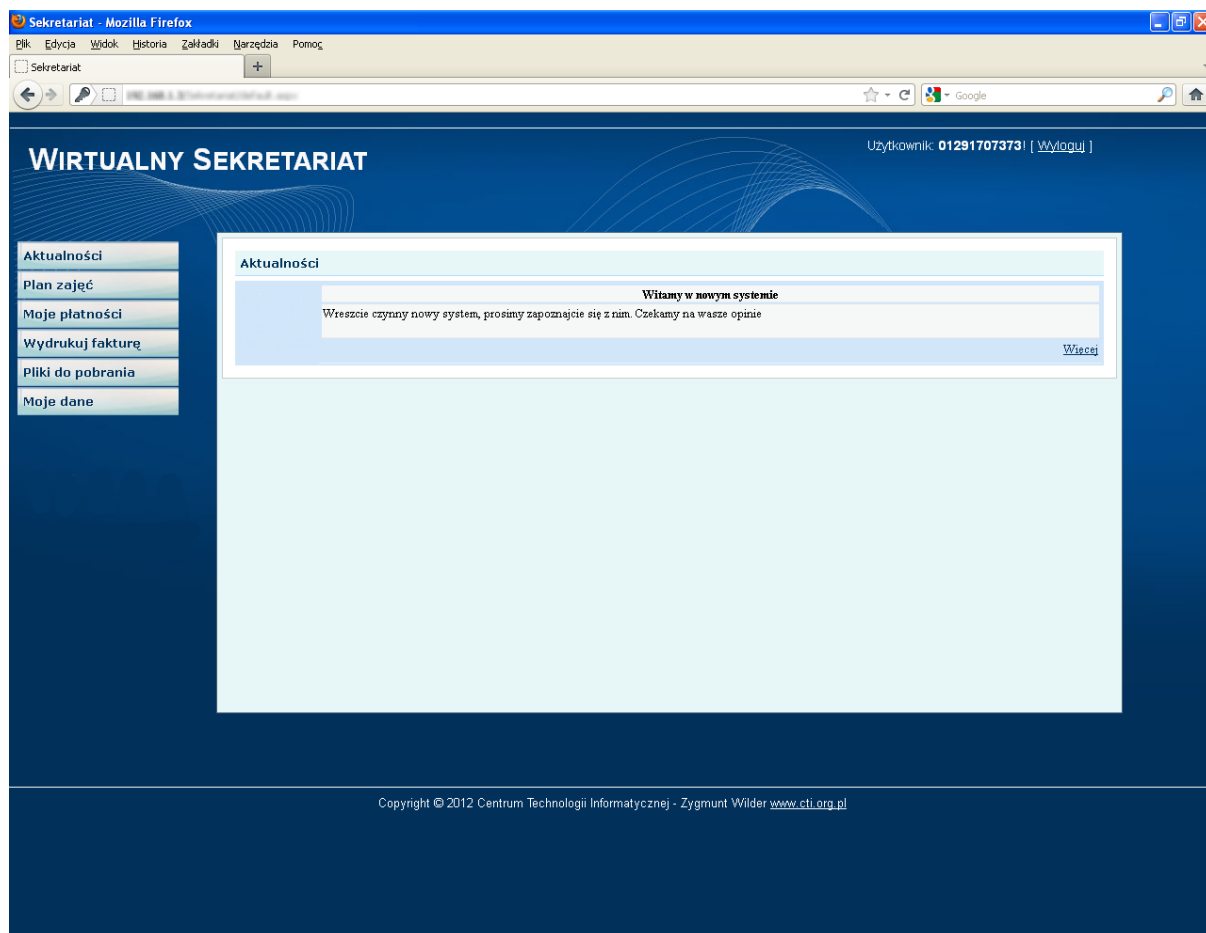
Sekretariat - Mozilla Firefox

Plik Edycja Widok Historia Zakładki Narzędzia Pomoc

Sekretariat

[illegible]

Google

WIRTUALNY SEKRETARIAT

Użytkownik: 01291707373! [ Wyloguj ]

Aktualności
Plan zajęć
Moje płatności
Wydrukuj fakturę
Pliki do pobrania
Moje dane

Aktualności

Witamy w nowym systemie

Wreszcie czynny nowy system, prosimy zapoznajcie się z nim. Czekamy na wasze opinie

Więcej

Copyright © 2012 Centrum Technologii Informatycznej - Zygmunt Wilder www.cti.org.pl